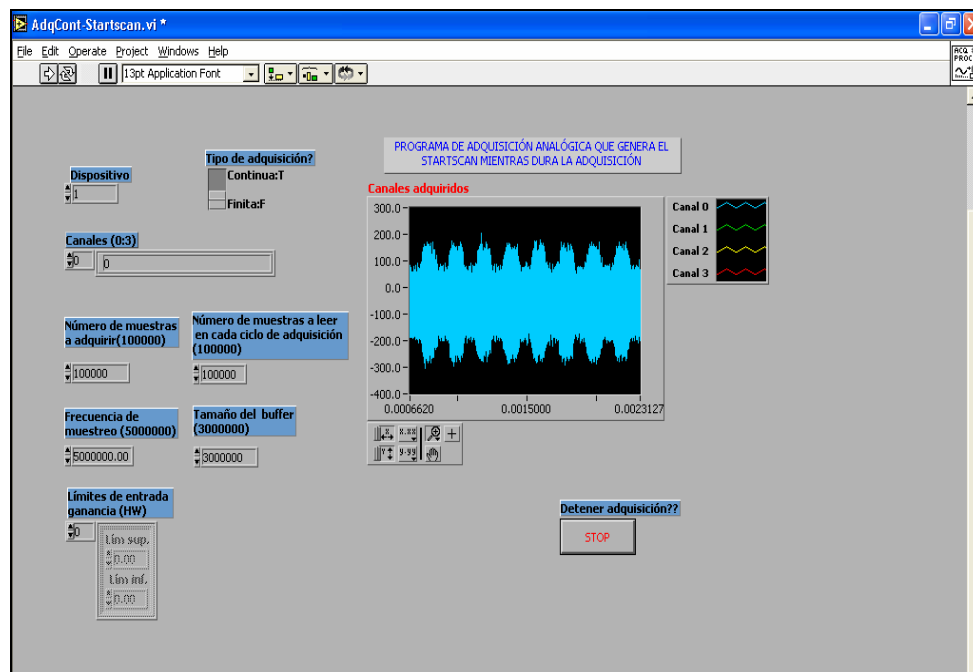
AdqCont-Startscan.vi *

File Edit Operate Project Windows Help

13pt Application Font

PROGRAMA DE ADQUISICIÓN ANALÓGICA QUE GENERA EL STARTSCAN MIENTRAS DURA LA ADQUISICIÓN

Dispositivo
1

Tipo de adquisición?
Continua:T
Finita:F

Canales (0:3)
0
0

Canales adquiridos
300.0
200.0
100.0
0.0
-100.0
-200.0
-300.0
-400.0
0.0006620
0.0015000
0.0023127

Canal 0
Canal 1
Canal 2
Canal 3

Número de muestras a adquirir(100000)
100000

Número de muestras a leer en cada ciclo de adquisición (100000)
100000

Frecuencia de muestreo (5000000)
5000000.00

Tamaño del buffer (3000000)
3000000

Límites de entrada ganancia (HW)
0
Lím sup.
0.00
Lím inf.
0.00

Detener adquisición??
STOP